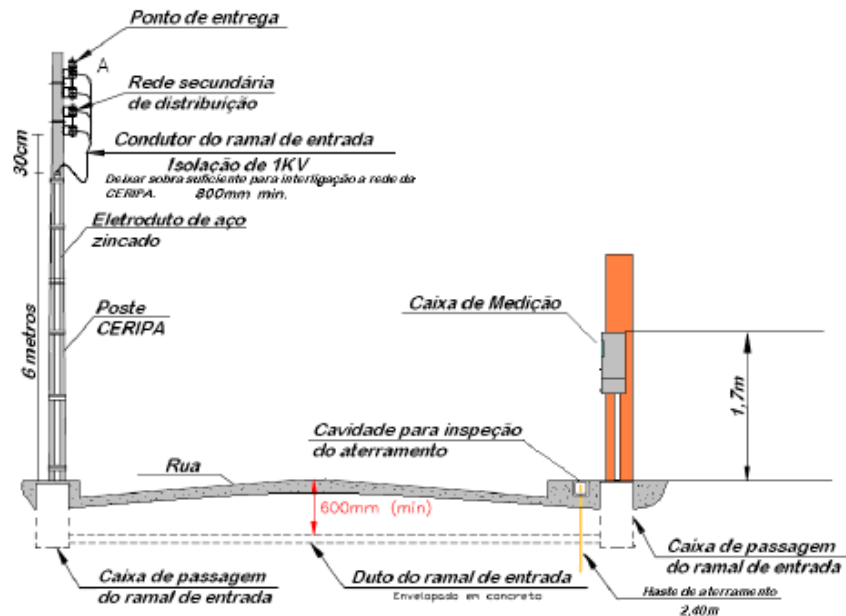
Ponto de entrega

A

Rede secundária de distribuição

Condutor do ramal de entrada

Isolação de 1KV

Deixar sobra suficiente para interligação a rede da CERIPA. 800mm min.

30cm

Eletroduto de aço zincado

Poste CERIPA

6 metros

Caixa de Medição

1,7m

Cavidade para inspeção do aterramento

Rua

600mm (min)

Caixa de passagem do ramal de entrada

Duto do ramal de entrada

Envelopado em concreto

Haste de aterramento 2,40m

Caixa de passagem do ramal de entrada